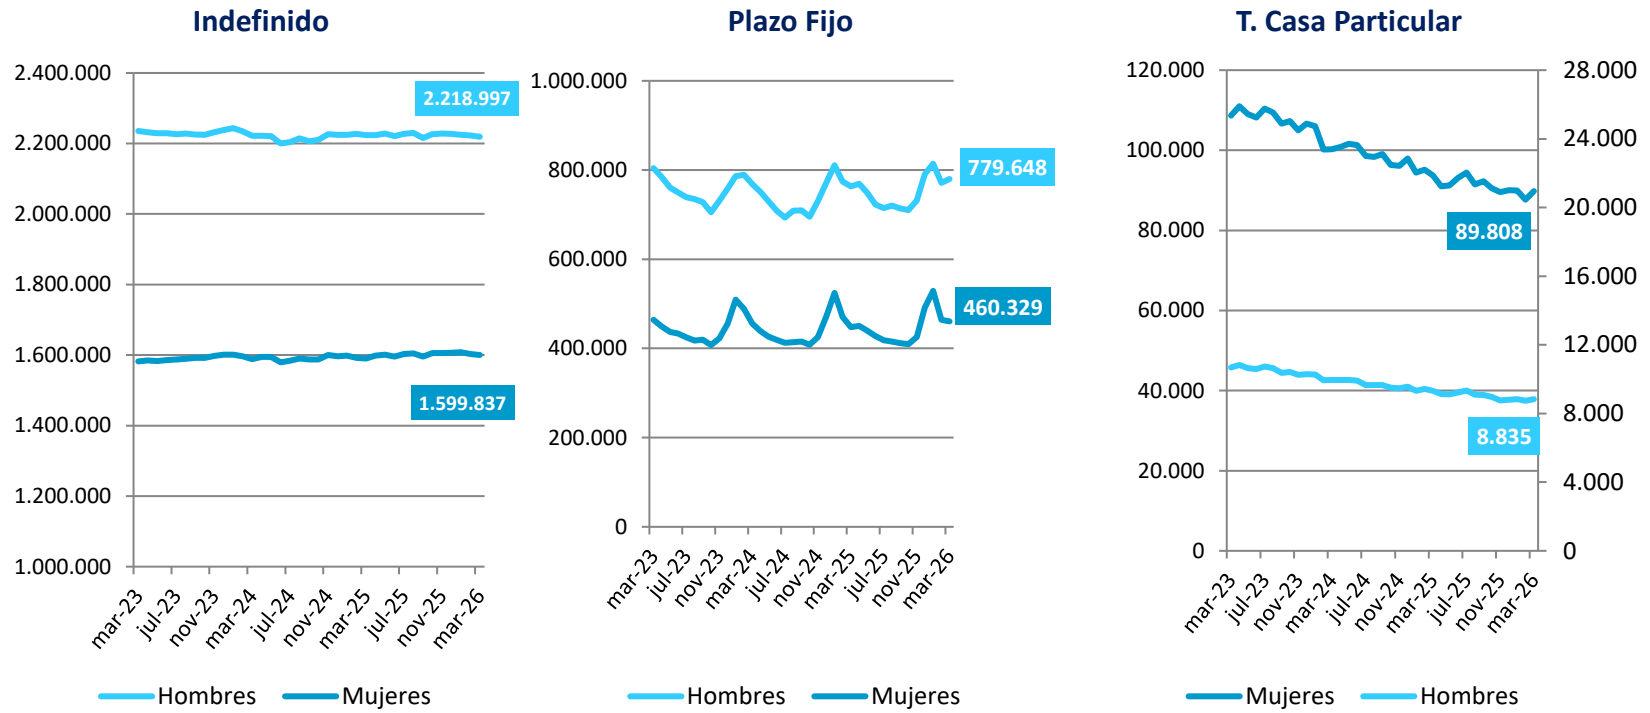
Indefinido

2.400.000
2.200.000
2.000.000
1.800.000
1.600.000
1.400.000
1.200.000
1.000.000

2.218.997
1.599.837

mar-23 jul-23 nov-23 mar-24 jul-24 nov-24 mar-25 jul-25 nov-25 mar-26

Hombres Mujeres

Plazo Fijo

1.000.000
800.000
600.000
400.000
200.000
0

779.648
460.329

mar-23 jul-23 nov-23 mar-24 jul-24 nov-24 mar-25 jul-25 nov-25 mar-26

Hombres Mujeres

T. Casa Particular

120.000
100.000
80.000
60.000
40.000
20.000
0

28.000
24.000
20.000
16.000
12.000
8.000
4.000
0

89.808
8.835

mar-23 jul-23 nov-23 mar-24 jul-24 nov-24 mar-25 jul-25 nov-25 mar-26

Mujeres Hombres